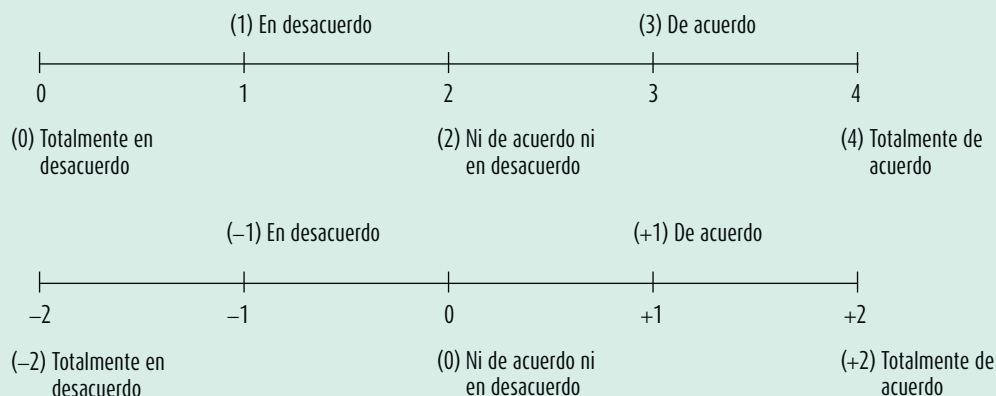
(1) En desacuerdo

(3) De acuerdo

0

1

2

3

4

(0) Totalmente en desacuerdo

(2) Ni de acuerdo ni en desacuerdo

(4) Totalmente de acuerdo

(–1) En desacuerdo

(+1) De acuerdo

–2

–1

0

+1

+2

(–2) Totalmente en desacuerdo

(0) Ni de acuerdo ni en desacuerdo

(+2) Totalmente de acuerdo